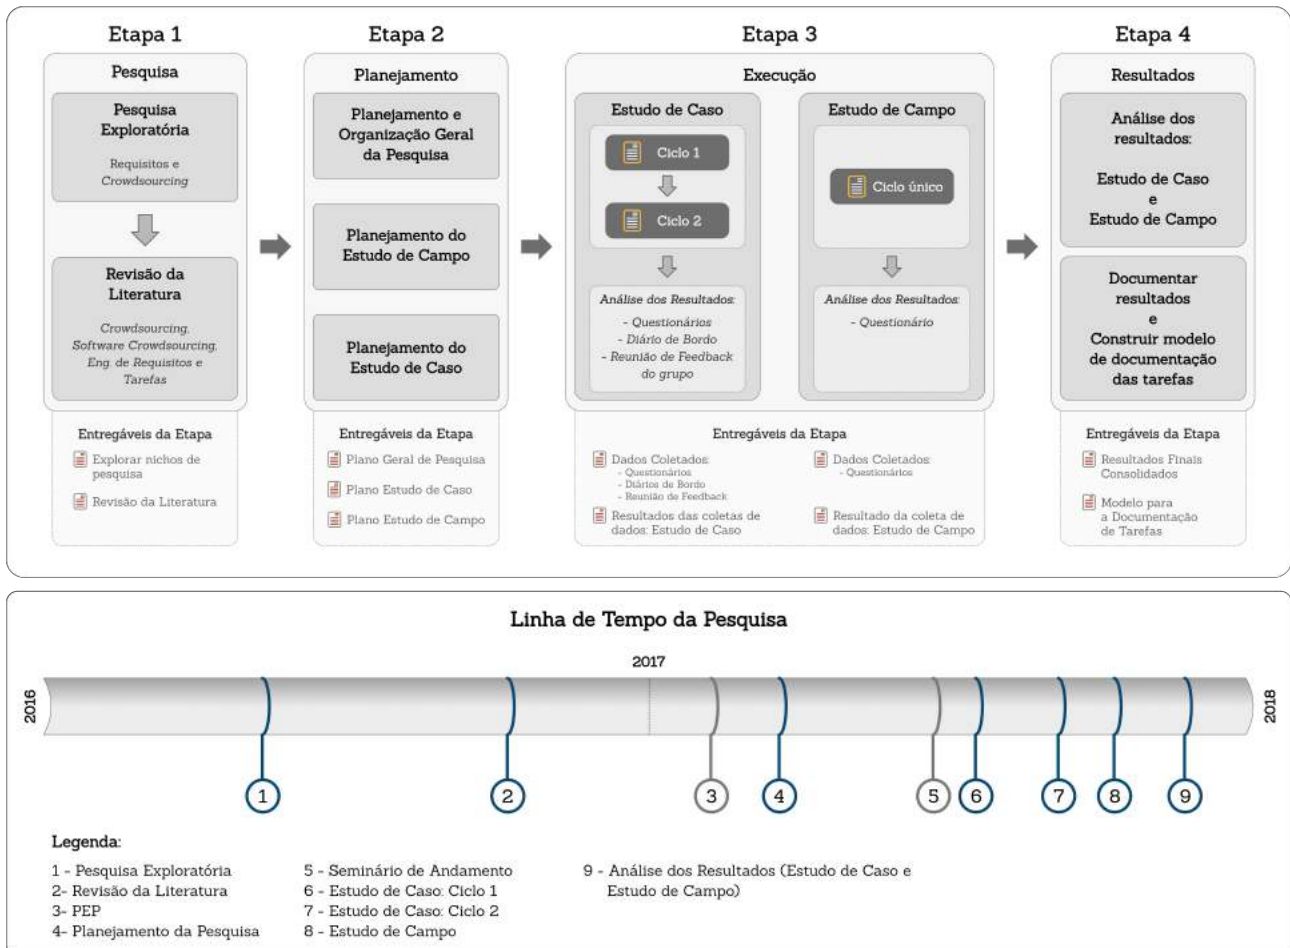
Etapa 1

Pesquisa

Pesquisa Exploratória

Requisitos e Crowdsourcing

Revisão da Literatura

Crowdsourcing, Software Crowdsourcing, Eng. de Requisitos e Tarefas

Entregáveis da Etapa

Explorar nichos de pesquisa

Revisão da Literatura

Etapa 2

Planejamento

Planejamento e Organização Geral da Pesquisa

Planejamento do Estudo de Campo

Planejamento do Estudo de Caso

Entregáveis da Etapa

Plano Geral de Pesquisa

Plano Estudo de Caso

Plano Estudo de Campo

Etapa 3

Execução

Estudo de Caso

Ciclo 1

Ciclo 2

Análise dos Resultados:
- Questionários
- Diário de Bordo
- Reunião de Feedback do grupo

Estudo de Campo

Ciclo único

Análise dos Resultados:
- Questionário

Entregáveis da Etapa

Dados Coletados:
- Questionários
- Diários de Bordo
- Reunião de Feedback

Resultados das coletas de dados: Estudo de Caso

Dados Coletados:
- Questionários

Resultado da coleta de dados: Estudo de Campo

Etapa 4

Resultados

Análise dos resultados:

Estudo de Caso e Estudo de Campo

Documentar resultados e Construir modelo de documentação das tarefas

Entregáveis da Etapa

Resultados Finais Consolidados

Modelo para a Documentação de Tarefas

Linha de Tempo da Pesquisa

2016

2017

2018

1 2 3 4 5 6 7 8 9

Legenda:

1 - Pesquisa Exploratória
2- Revisão da Literatura
3- PEP
4- Planejamento da Pesquisa

5 - Seminário de Andamento
6 - Estudo de Caso: Ciclo 1
7 - Estudo de Caso: Ciclo 2
8 - Estudo de Campo

9 - Análise dos Resultados (Estudo de Caso e Estudo de Campo)